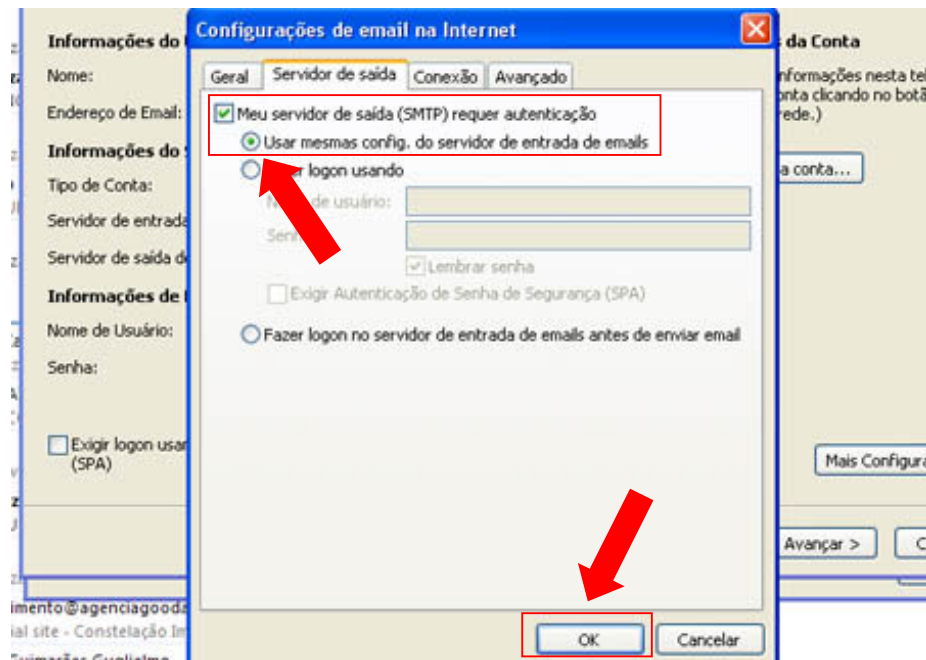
Informações do
Nome:
Endereço de Email:
Informações do
Tipo de Conta:
Servidor de entrada
Servidor de saída d
Informações de
Nome de Usuário:
Senha:
Exigir logon usa (SPA)

da Conta
nformações nesta te
onta clicando no botã
ede.)
a conta...
Mais Configura
Avançar >

imento@agenciagooda
ial site - Constelação In

Configurações de email na Internet

Geral | Servidor de saída | Conexão | Avançado

Meu servidor de saída (SMTP) requer autenticação
Usar mesmas config. do servidor de entrada de emails
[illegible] logon usando
N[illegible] de usuário:
Senh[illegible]
Lembrar senha
Exigir Autenticação de Senha de Segurança (SPA)
Fazer logon no servidor de entrada de emails antes de enviar email

OK
Cancelar